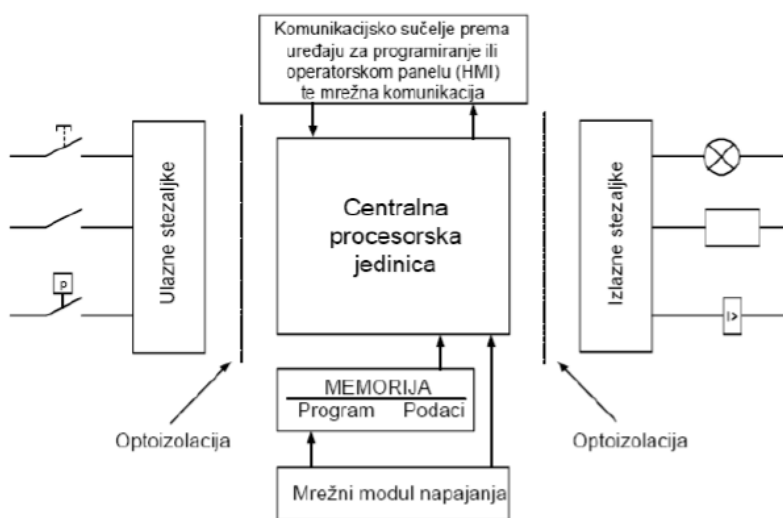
Komunikacijsko sučelje prema uređaju za programiranje ili operatorskom panelu (HMI) te mrežna komunikacija

p

Ulazne stezaljke

Centralna procesorska jedinica

Izlazne stezaljke

I>

MEMORIJA
Program Podaci

Optoizolacija

Optoizolacija

Mrežni modul napajanja